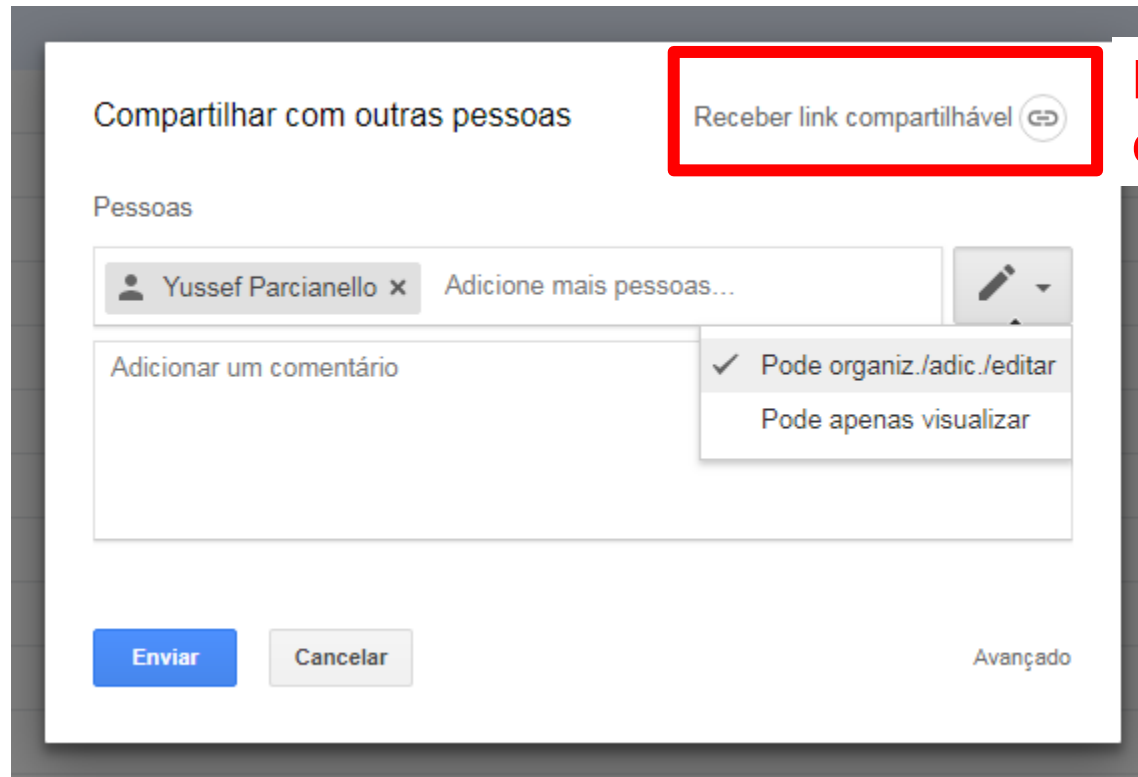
Compartilhar com outras pessoas

Receber link compartilhável

Pessoas

Yussef Parcianello ×

Adicione mais pessoas...

Adicionar um comentário

✓ Pode organiz./adic./editar

Pode apenas visualizar

Enviar

Cancelar

Avançado

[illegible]